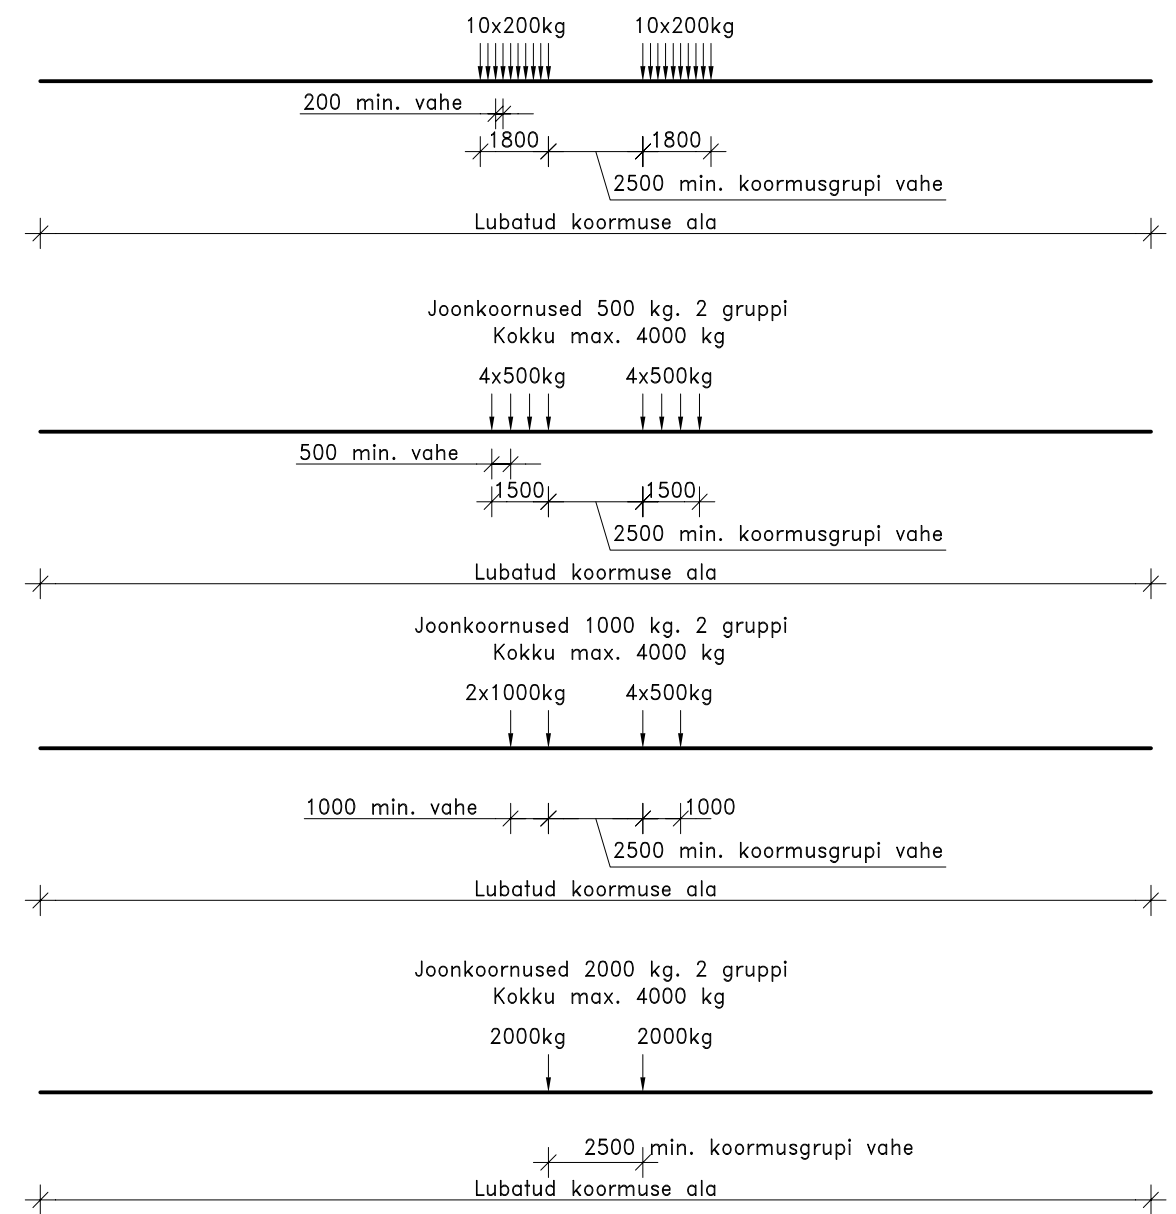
10x200kg 10x200kg

200 min. vahe

1800 1800

2500 min. koormusgrupi vahe

Lubatud koormuse ala

Joonkoornused 500 kg. 2 gruppi
Kokku max. 4000 kg

4x500kg 4x500kg

500 min. vahe

1500 1500

2500 min. koormusgrupi vahe

Lubatud koormuse ala

Joonkoornused 1000 kg. 2 gruppi
Kokku max. 4000 kg

2x1000kg 4x500kg

1000 min. vahe 1000

2500 min. koormusgrupi vahe

Lubatud koormuse ala

Joonkoornused 2000 kg. 2 gruppi
Kokku max. 4000 kg

2000kg 2000kg

2500 min. koormusgrupi vahe

Lubatud koormuse ala